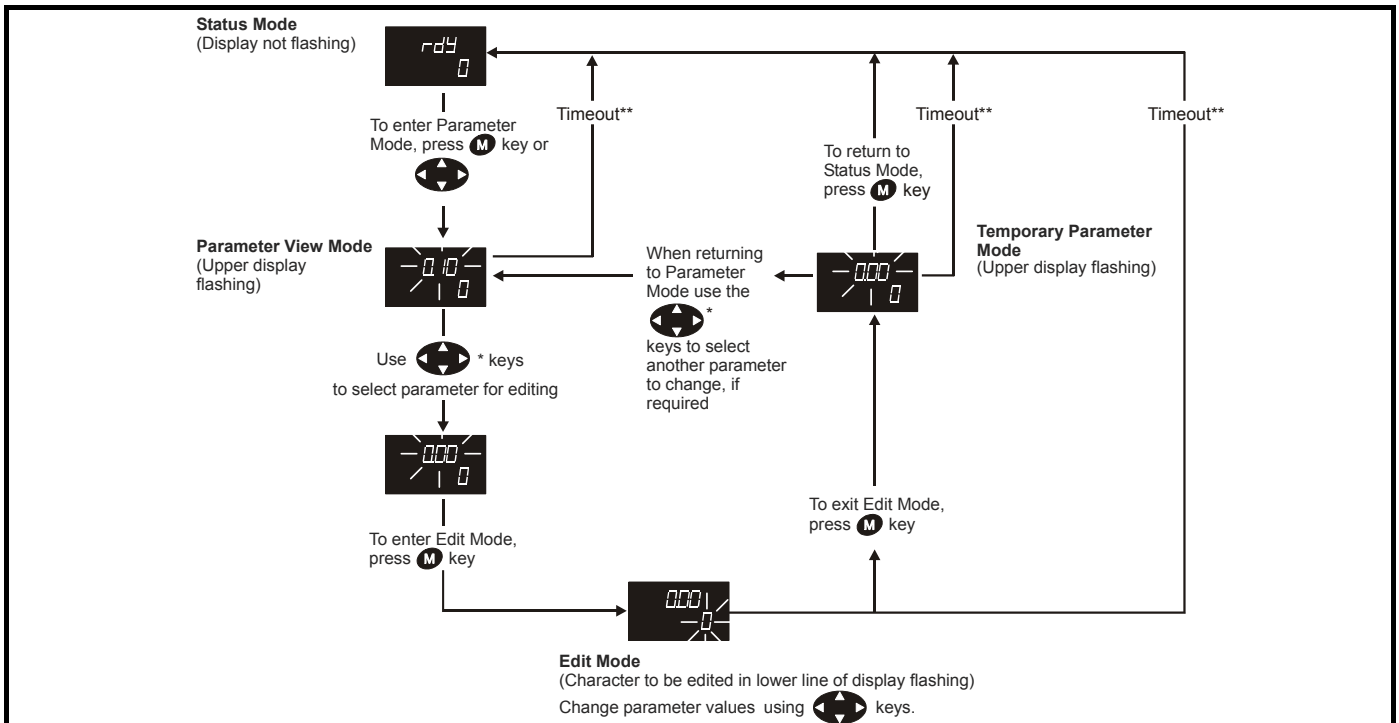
**Status Mode**
(Display not flashing)

rdY
0

To enter Parameter Mode, press M key or

Timeout**

**Parameter View Mode**
(Upper display flashing)

0.10
0

Use * keys to select parameter for editing

0.00
0

To enter Edit Mode, press M key

To return to Status Mode, press M key

Timeout**

Timeout**

When returning to Parameter Mode use the * keys to select another parameter to change, if required

0.00
0

**Temporary Parameter Mode**
(Upper display flashing)

To exit Edit Mode, press M key

0.00
0

**Edit Mode**
(Character to be edited in lower line of display flashing)
Change parameter values using keys.